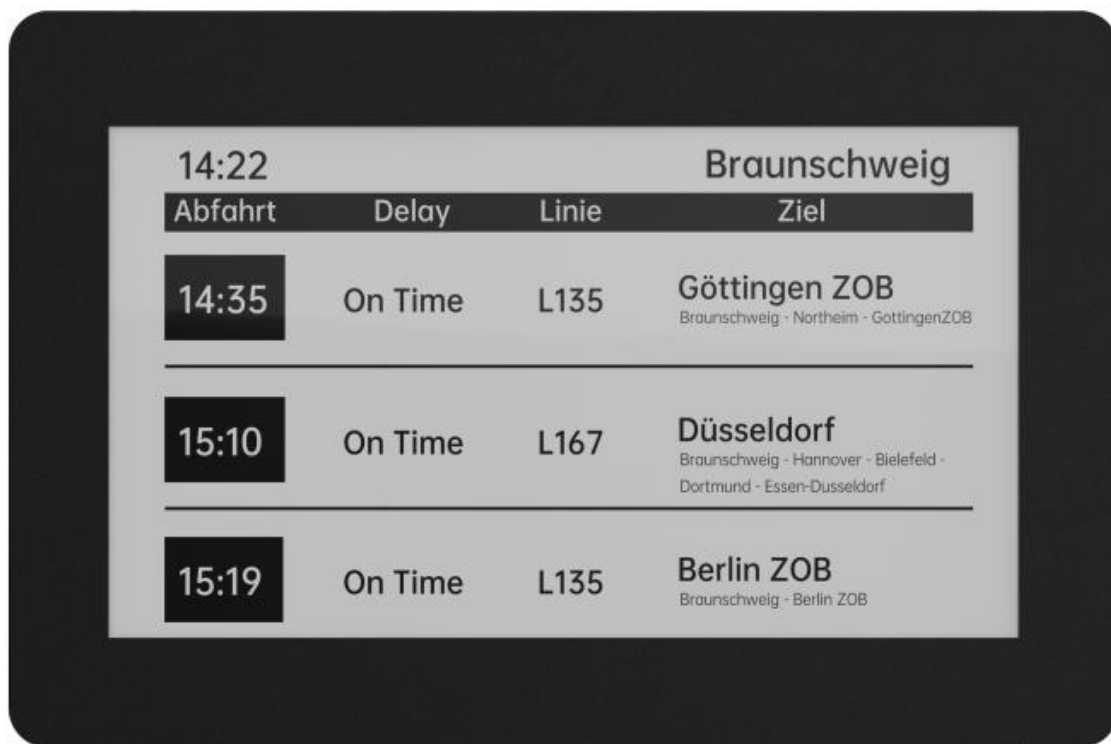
14:22 Braunschweig

| Abfahrt | Delay | Linie | Ziel |
|---|---|---|---|
| 14:35 | On Time | L135 | Göttingen ZOB<br>Braunschweig - Northeim - GottingenZOB |
| 15:10 | On Time | L167 | Düsseldorf<br>Braunschweig - Hannover - Bielefeld - Dortmund - Essen-Dusseldorf |
| 15:19 | On Time | L135 | Berlin ZOB<br>Braunschweig - Berlin ZOB |